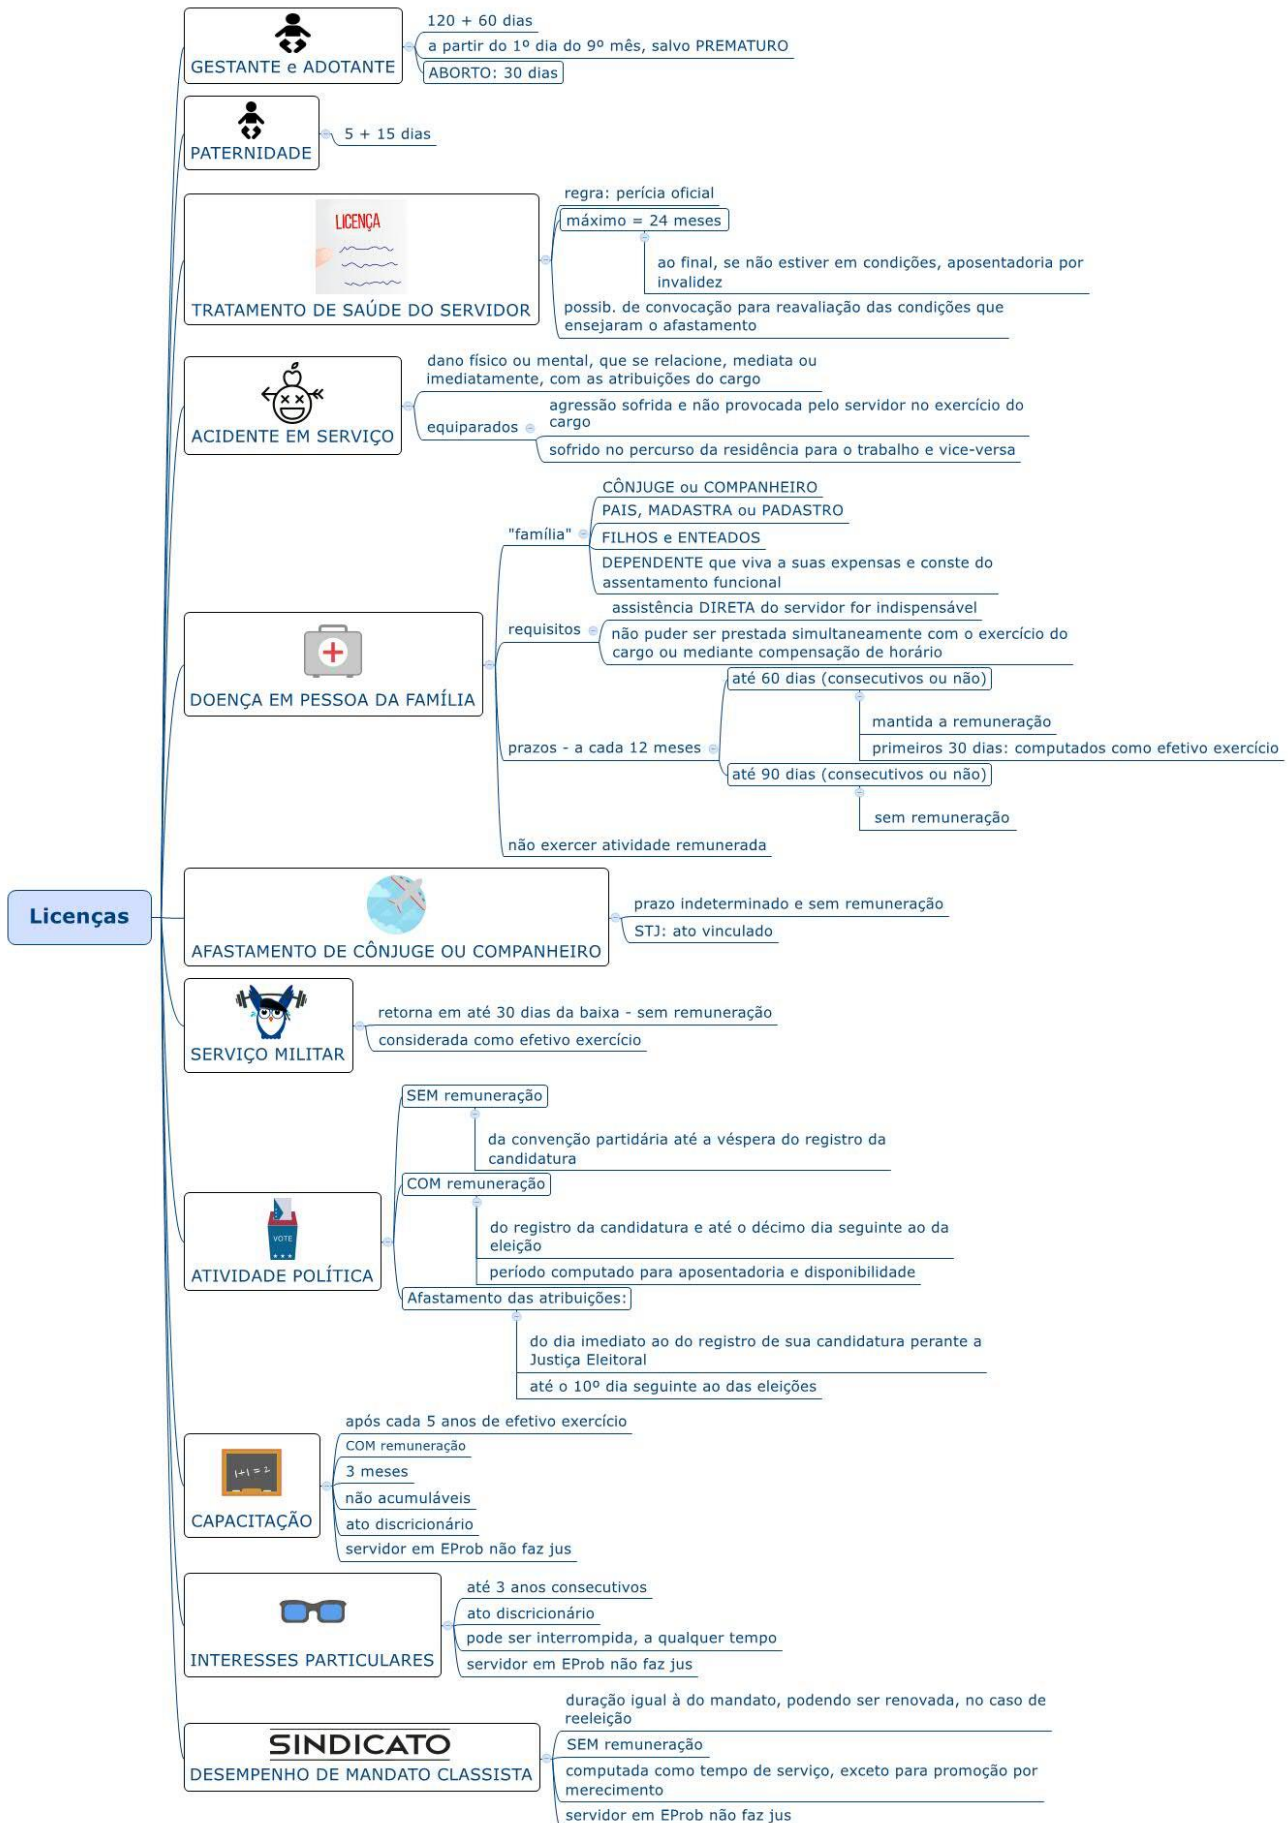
Licenças

GESTANTE e ADOTANTE
120 + 60 dias
a partir do 1º dia do 9º mês, salvo PREMATURO
ABORTO: 30 dias

PATERNIDADE
5 + 15 dias

LICENÇA
TRATAMENTO DE SAÚDE DO SERVIDOR
regra: perícia oficial
máximo = 24 meses
ao final, se não estiver em condições, aposentadoria por invalidez
possib. de convocação para reavaliação das condições que ensejaram o afastamento

ACIDENTE EM SERVIÇO
dano físico ou mental, que se relacione, mediata ou imediatamente, com as atribuições do cargo
equiparados
agressão sofrida e não provocada pelo servidor no exercício do cargo
sofrido no percurso da residência para o trabalho e vice-versa

DOENÇA EM PESSOA DA FAMÍLIA
"família"
CÔNJUGE ou COMPANHEIRO
PAIS, MADASTRA ou PADASTRO
FILHOS e ENTEADOS
DEPENDENTE que viva a suas expensas e conste do assentamento funcional
requisitos
assistência DIRETA do servidor for indispensável
não puder ser prestada simultaneamente com o exercício do cargo ou mediante compensação de horário
prazos - a cada 12 meses
até 60 dias (consecutivos ou não)
mantida a remuneração
primeiros 30 dias: computados como efetivo exercício
até 90 dias (consecutivos ou não)
sem remuneração
não exercer atividade remunerada

AFASTAMENTO DE CÔNJUGE OU COMPANHEIRO
prazo indeterminado e sem remuneração
STJ: ato vinculado

SERVIÇO MILITAR
retorna em até 30 dias da baixa - sem remuneração
considerada como efetivo exercício

VOTE
ATIVIDADE POLÍTICA
SEM remuneração
da convenção partidária até a véspera do registro da candidatura
COM remuneração
do registro da candidatura e até o décimo dia seguinte ao da eleição
período computado para aposentadoria e disponibilidade
Afastamento das atribuições:
do dia imediato ao do registro de sua candidatura perante a Justiça Eleitoral
até o 10º dia seguinte ao das eleições

1+1 = 2
CAPACITAÇÃO
após cada 5 anos de efetivo exercício
COM remuneração
3 meses
não acumuláveis
ato discricionário
servidor em EProb não faz jus

INTERESSES PARTICULARES
até 3 anos consecutivos
ato discricionário
pode ser interrompida, a qualquer tempo
servidor em EProb não faz jus

SINDICATO
DESEMPENHO DE MANDATO CLASSISTA
duração igual à do mandato, podendo ser renovada, no caso de reeleição
SEM remuneração
computada como tempo de serviço, exceto para promoção por merecimento
servidor em EProb não faz jus